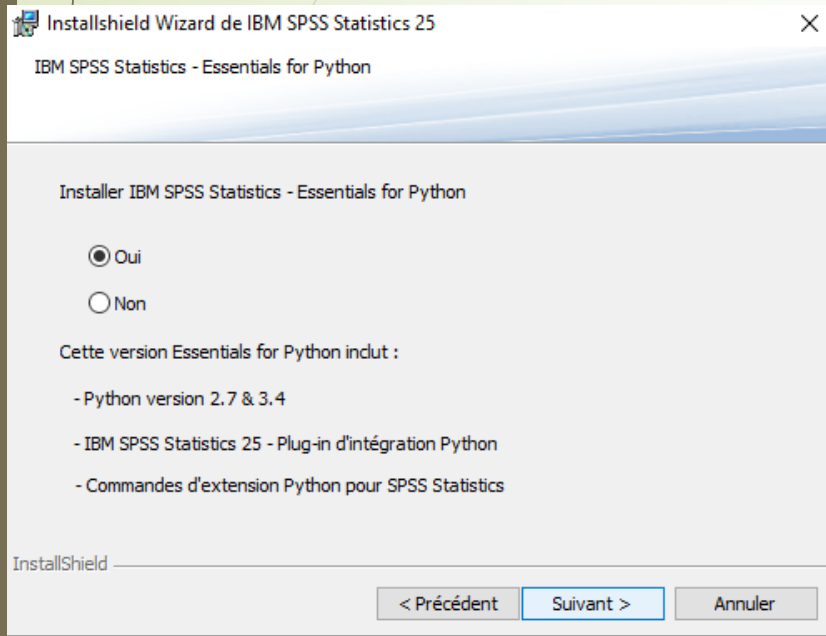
Installshield Wizard de IBM SPSS Statistics 25

×

IBM SPSS Statistics - Essentials for Python

Installer IBM SPSS Statistics - Essentials for Python

Oui

Non

Cette version Essentials for Python inclut :

- Python version 2.7 & 3.4

- IBM SPSS Statistics 25 - Plug-in d'intégration Python

- Commandes d'extension Python pour SPSS Statistics

InstallShield

< Précédent

Suivant >

Annuler